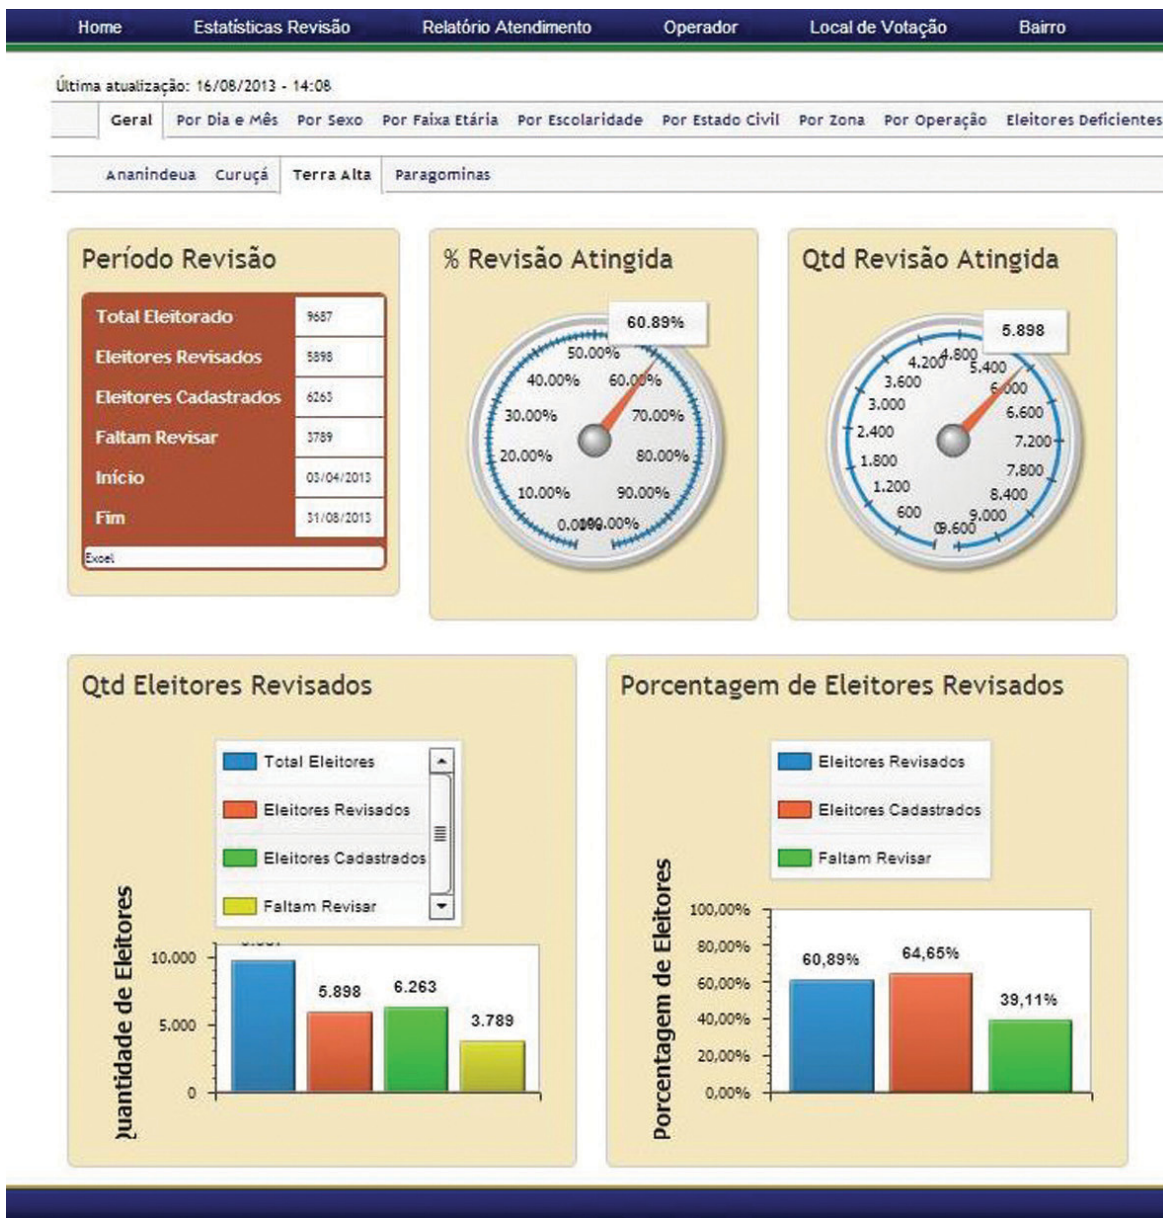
Home Estatísticas Revisão Relatório Atendimento Operador Local de Votação Bairro

Última atualização: 16/08/2013 - 14:08

Geral Por Dia e Mês Por Sexo Por Faixa Etária Por Escolaridade Por Estado Civil Por Zona Por Operação Eleitores Deficientes

Ananindeua Curuçá Terra Alta Paragominas

Período Revisão

| Total Eleitorado | 9687 |
|---|---|
| Eleitores Revisados | 5898 |
| Eleitores Cadastrados | 6263 |
| Faltam Revisar | 3789 |
| Início | 03/04/2013 |
| Fim | 31/08/2013 |

Excel

% Revisão Atingida

60.89%

0.00% 10.00% 20.00% 30.00% 40.00% 50.00% 60.00% 70.00% 80.00% 90.00% 100.00%

Qtd Revisão Atingida

5.898

0 600 1.200 1.800 2.400 3.000 3.600 4.200 4.800 5.400 6.000 6.600 7.200 7.800 8.400 9.000 9.600

Qtd Eleitores Revisados

Total Eleitores
Eleitores Revisados
Eleitores Cadastrados
Faltam Revisar

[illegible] 5.898 6.263 3.789

10.000 5.000 0

Quantidade de Eleitores

Porcentagem de Eleitores Revisados

Eleitores Revisados
Eleitores Cadastrados
Faltam Revisar

60,89% 64,65% 39,11%

100,00% 80,00% 60,00% 40,00% 20,00% 0,00%

Porcentagem de Eleitores